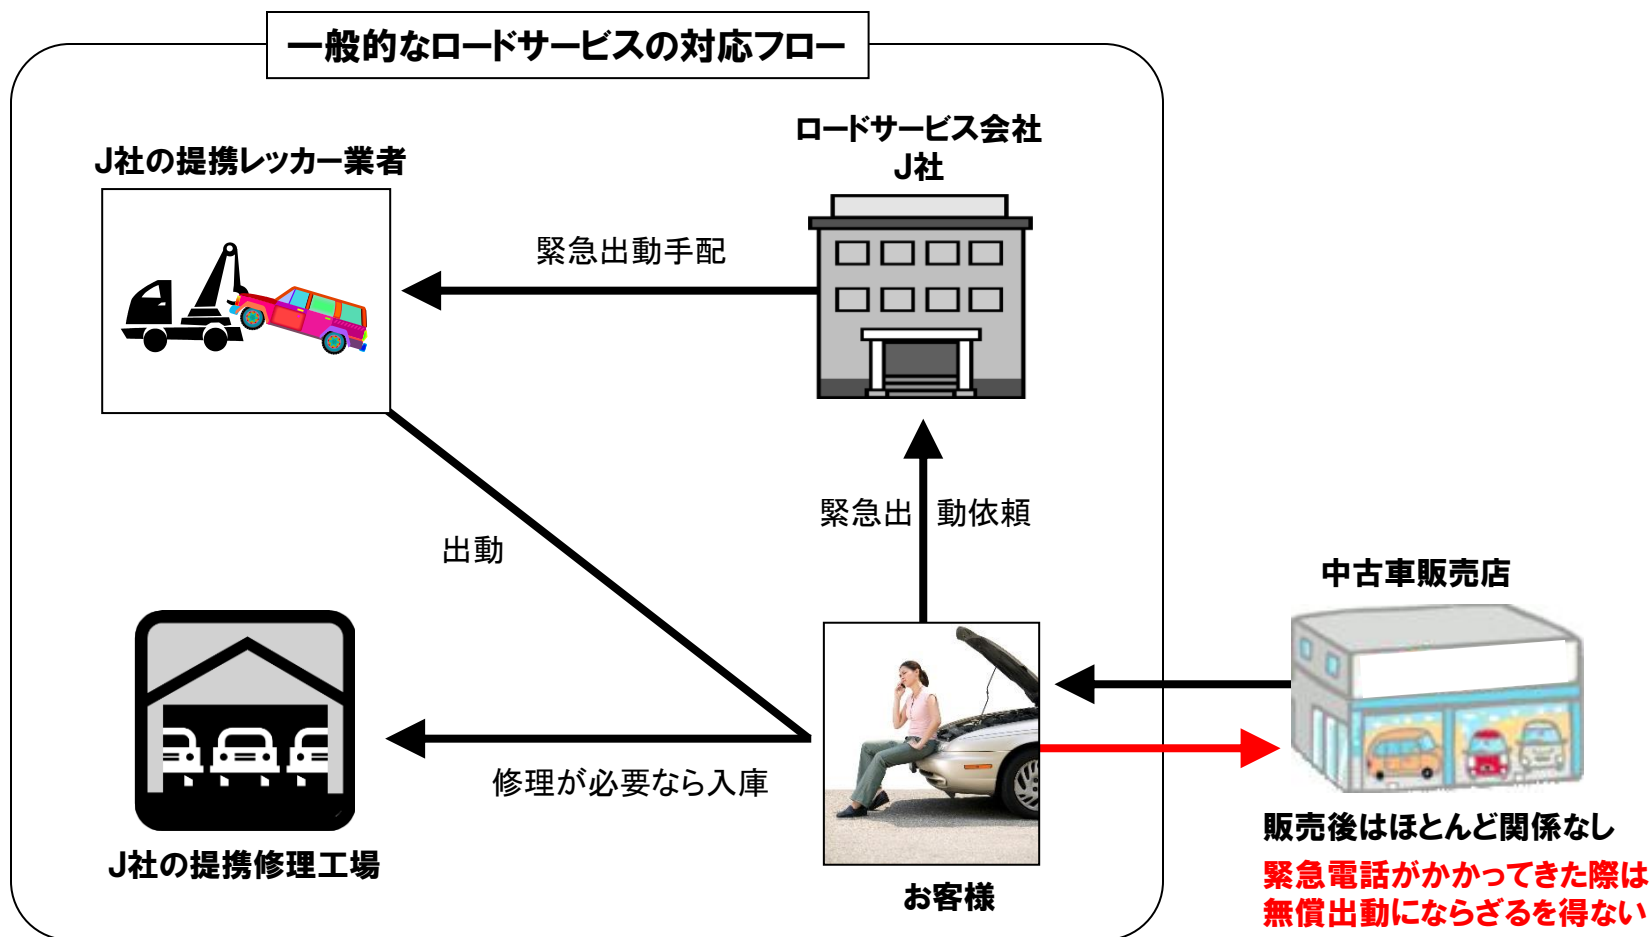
一般的なロードサービスの対応フロー

J社の提携レッカー業者

ロードサービス会社
J社

緊急出動手配

緊急出動依頼

出動

中古車販売店

修理が必要なら入庫

J社の提携修理工場

お客様

販売後はほとんど関係なし
緊急電話がかかってきた際は
無償出動にならざるを得ない